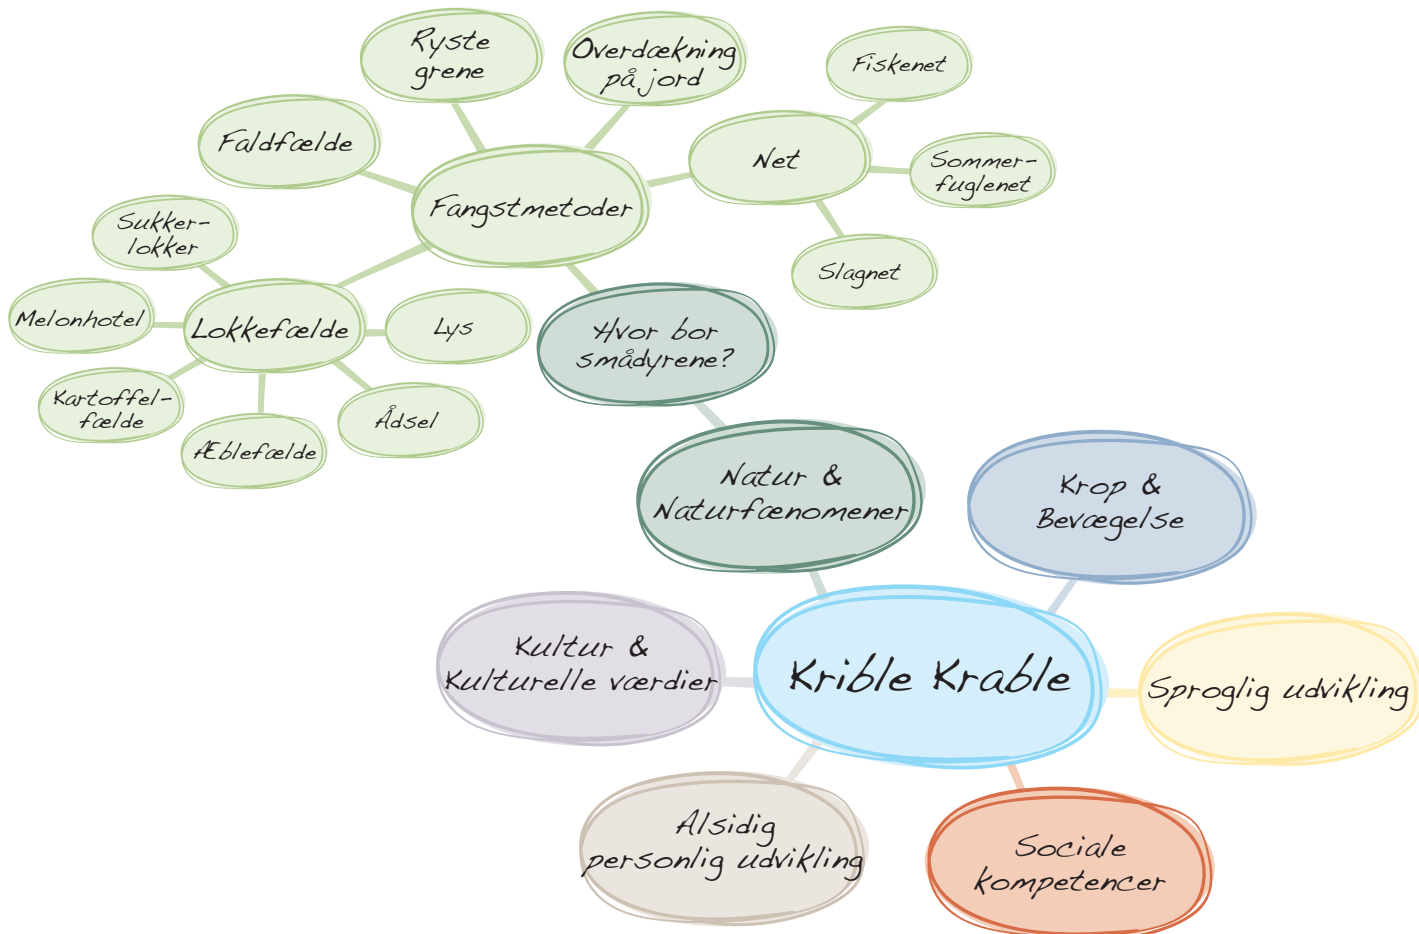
Ryste grene

Overdækning på jord

Fiskenet

Faldfælde

Net

Sommerfuglenet

Fangstmetoder

Sukkerlokker

Slagnet

Melonhotel

Lokkefælde

Lys

Hvor bor smådyrene?

Kartoffelfælde

Ådsel

Æblefælde

Natur & Naturfænomener

Krop & Bevægelse

Kultur & Kulturelle værdier

Krible Krable

Sproglig udvikling

Alsidig personlig udvikling

Sociale kompetencer